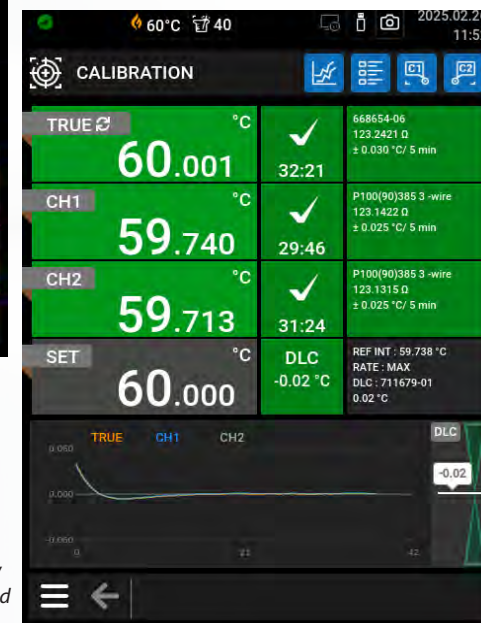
60°C 40 2025.02.2
11:5

CALIBRATION

C1 C2

TRUE °C 60.001 32:21
668654-06
123.2421 Ω
± 0.030 °C/ 5 min

CH1 °C 59.740 29:46
P100(90)385 3 -wire
123.1422 Ω
± 0.025 °C/ 5 min

CH2 °C 59.713 31:24
P100(90)385 3 -wire
123.1315 Ω
± 0.025 °C/ 5 min

SET °C 60.000
DLC
-0.02 °C
REF INT : 59.738 °C
RATE : MAX
DLC : 711679-01
0.02 °C

TRUE CH1 CH2
0.050
0.000
-0.050
0 21 42
DLC
-0.02

,
d